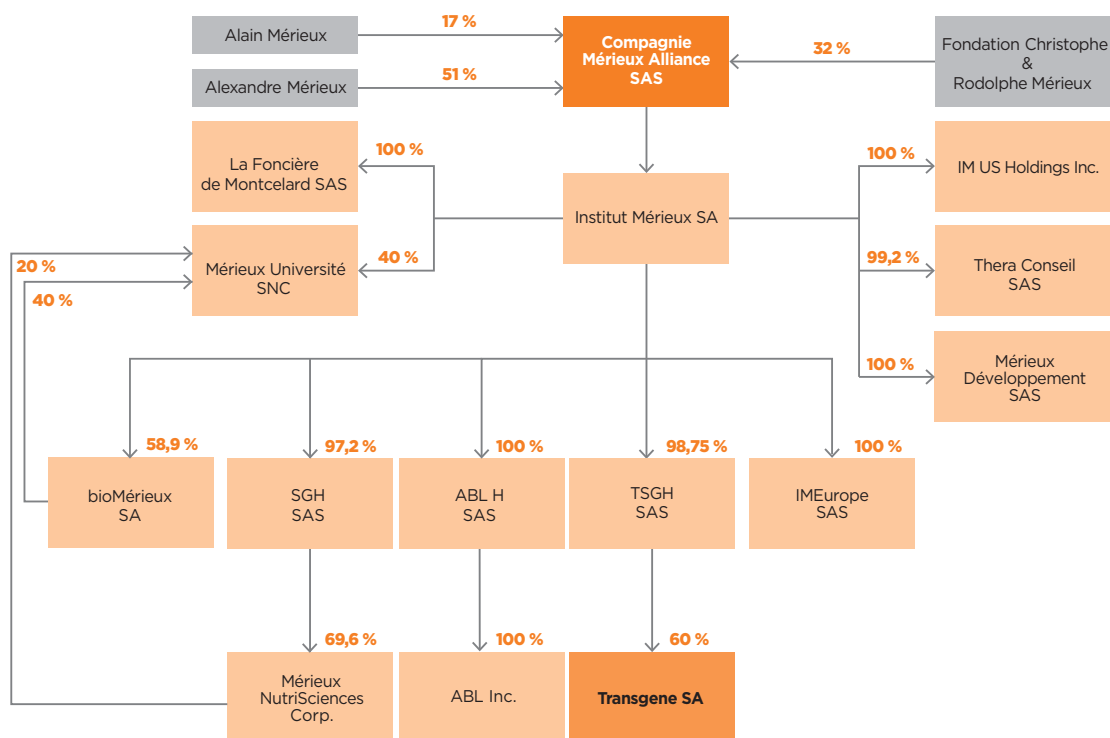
Alain Mérieux
17 %
Alexandre Mérieux
51 %
Compagnie Mérieux Alliance SAS
32 %
Fondation Christophe & Rodolphe Mérieux

La Foncière de Montcelard SAS
100 %
Institut Mérieux SA
100 %
IM US Holdings Inc.
20 %
Mérieux Université SNC
40 %
40 %
99,2 %
Thera Conseil SAS
100 %
Mérieux Développement SAS

58,9 %
bioMérieux SA
97,2 %
SGH SAS
100 %
ABL H SAS
98,75 %
TSGH SAS
100 %
IMEurope SAS

69,6 %
Mérieux NutriSciences Corp.
100 %
ABL Inc.
60 %
Transgene SA